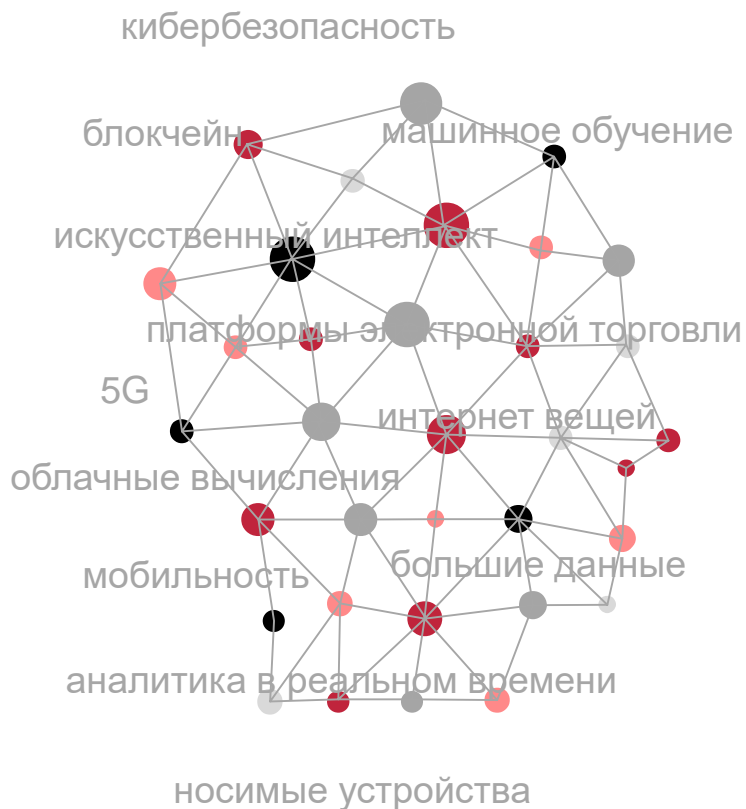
кибербезопасность

блокчейн

машинное обучение

искусственный интеллект

платформы электроной торговли

5G

интернет вещей

облачные вычисления

мобильность

большие данные

аналитика в реальном времени

носимые устройства